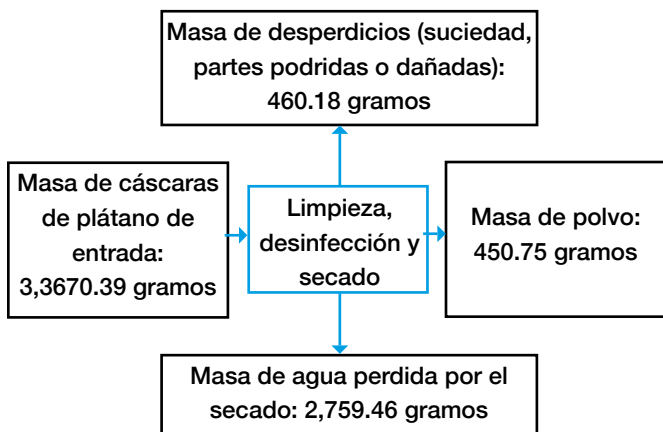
Masa de desperdicios (suciedad, partes podridas o dañadas): 460.18 gramos

Masa de cáscaras de plátano de entrada: 3,3670.39 gramos

Limpieza, desinfección y secado

Masa de polvo: 450.75 gramos

Masa de agua perdida por el secado: 2,759.46 gramos